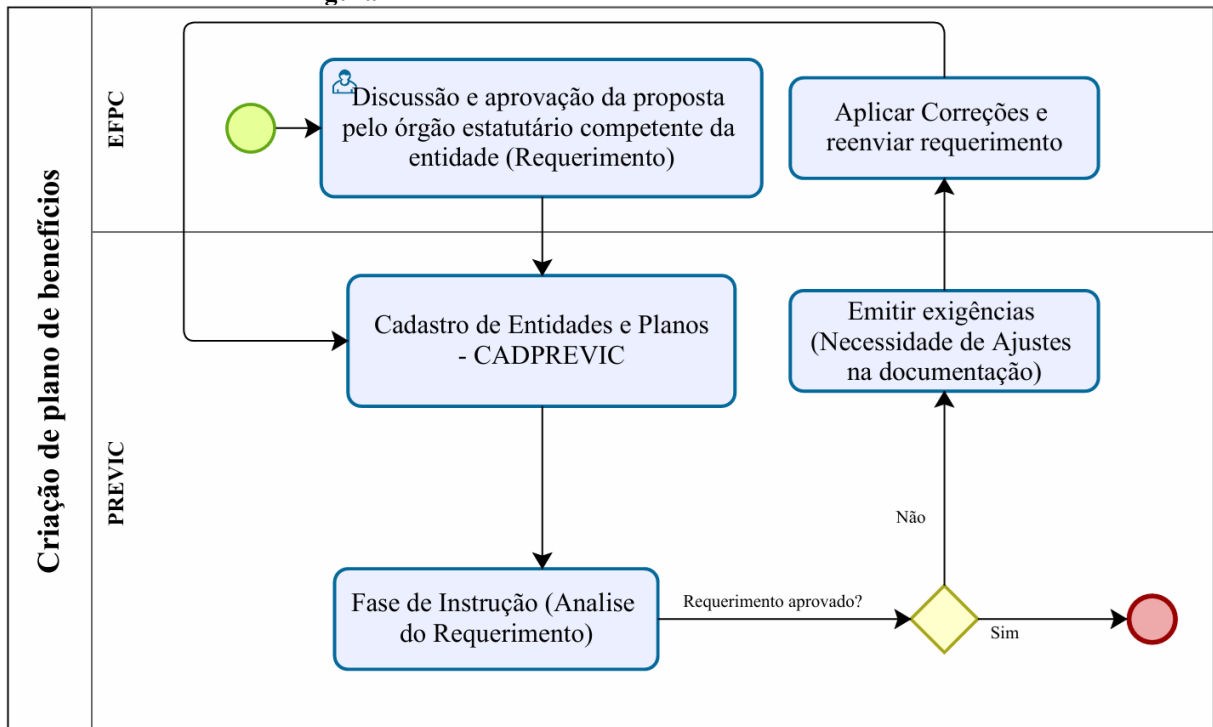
Criação de plano de benefícios

EFPC

Discussão e aprovação da proposta pelo órgão estatutário competente da entidade (Requerimento)

Aplicar Correções e reenviar requerimento

PREVIC

Cadastro de Entidades e Planos - CADPREVIC

Emitir exigências (Necessidade de Ajustes na documentação)

Não

Fase de Instrução (Analise do Requerimento)

Requerimento aprovado?

Sim